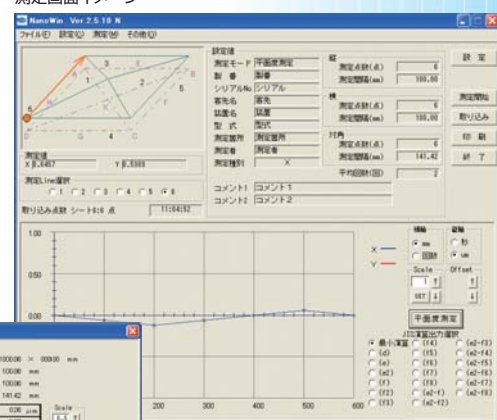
測定画面イメージ

NanoWin Ver 2.5.10 N

ファイル(F) 設定(S) 測定(M) その他(O)

設定値
測定モード 平面度測定
製番 製番
シリアルNo. シリアル
客先名 客先
試料名 試料
型式 型式
測定箇所 測定箇所
測定者 測定者
測定種別 X

縦
測定点数(点) 6
測定間隔(mm) 100.00

横
測定点数(点) 6
測定間隔(mm) 100.00

対角
測定点数(点) 6
測定間隔(mm) 141.42

平均回数(回) 2

設定
測定開始
取り込み
印刷
終了

測定値
X 0.5457 Y 0.5303

測定Line選択
C1 C2 C3 C4 C5 C6

取り込み点数 シート6:6 点 11:04:52

コメント1 コメント1
コメント2 コメント2

1.00
0.50
0.00

X
Y

横軸 C mm C 回数
縦軸 C 秒 C um

Scale 1
Offset

平面度測定

JIS演算出力選択
C 最小演算 C (f4) C (e2-f2)
C (d) C (f5) C (e2-f4)
C (e) C (f6) C (e2-f5)
C (e2) C (f7) C (e2-f6)
C (f) C (f8) C (e2-f7)
C (f2) C (e2-f) C (e2-f8)
C (f3) C (e2-f3)

200 300 400 500 600

1000.00 × 1000.00 mm
100.00 mm
100.00 mm
141.42 mm
0.06 μm
Scale